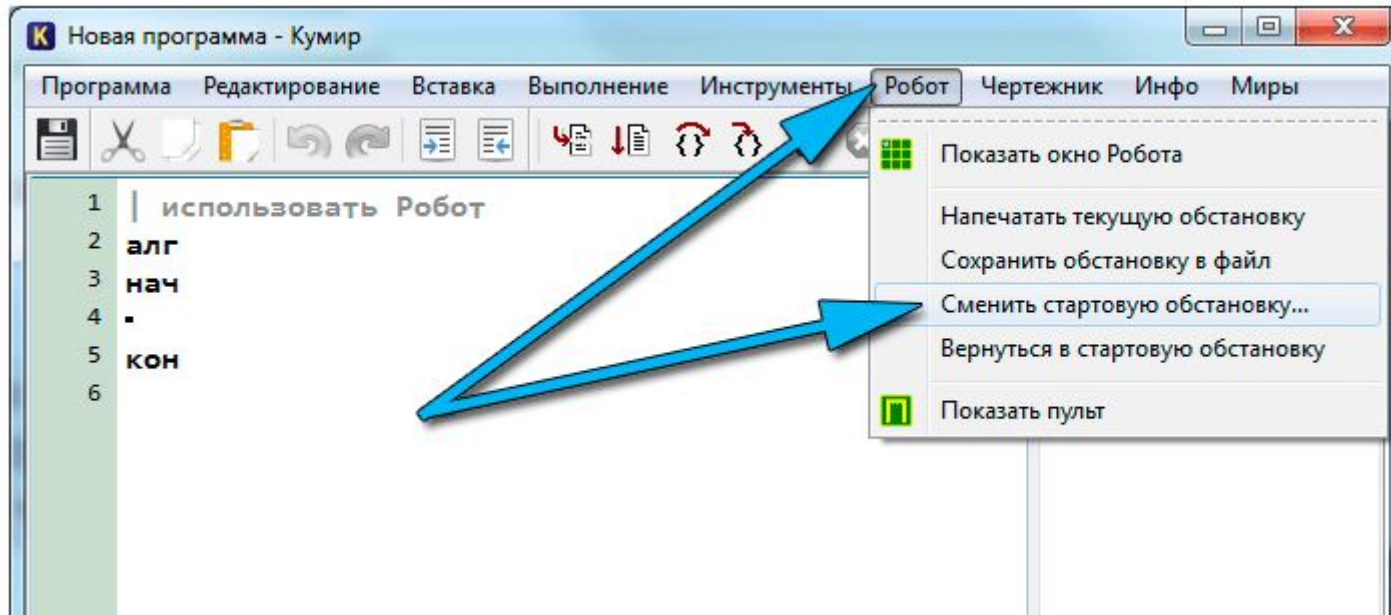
K Новая программа - Кумир

Программа Редактирование Вставка Выполнение Инструменты Робот Чертежник Инфо Миры

1 | использовать Робот
2 алг
3 нач
4 .
5 кон
6

Показать окно Робота
Напечатать текущую обстановку
Сохранить обстановку в файл
Сменить стартовую обстановку...
Вернуться в стартовую обстановку
Показать пульт